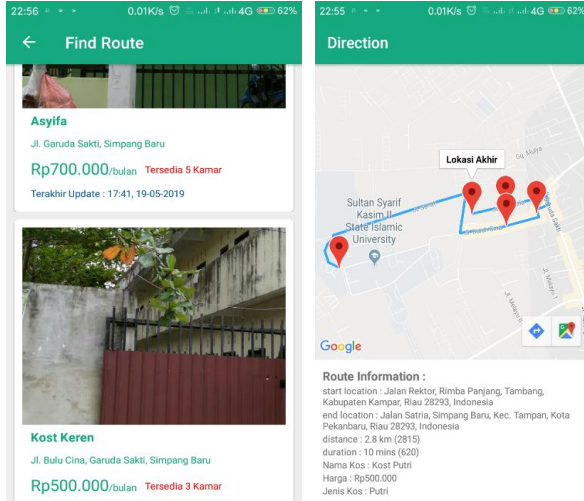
22:56 0.01K/s 4G 62%

Find Route

Asyifa

Jl. Garuda Sakti, Simpang Baru

Rp700.000/bulan Tersedia 5 Kamar

Terakhir Update : 17:41, 19-05-2019

Kost Keren

Jl. Bulu Cina, Garuda Sakti, Simpang Baru

Rp500.000/bulan Tersedia 3 Kamar

22:55 0.01K/s 4G 62%

Direction

Lokasi Akhir

Sultan Syarif Kasim II State Islamic University

Google

Route Information :

start location : Jalan Rektor, Rimba Panjang, Tambang, Kabupaten Kampar, Riau 28293, Indonesia

end location : Jalan Satria, Simpang Baru, Kec. Tampan, Kota Pekanbaru, Riau 28293, Indonesia

distance : 2.8 km (2815)

duration : 10 mins (620)

Nama Kos : Kost Putri

Harga : Rp500.000

Jenis Kos : Putri